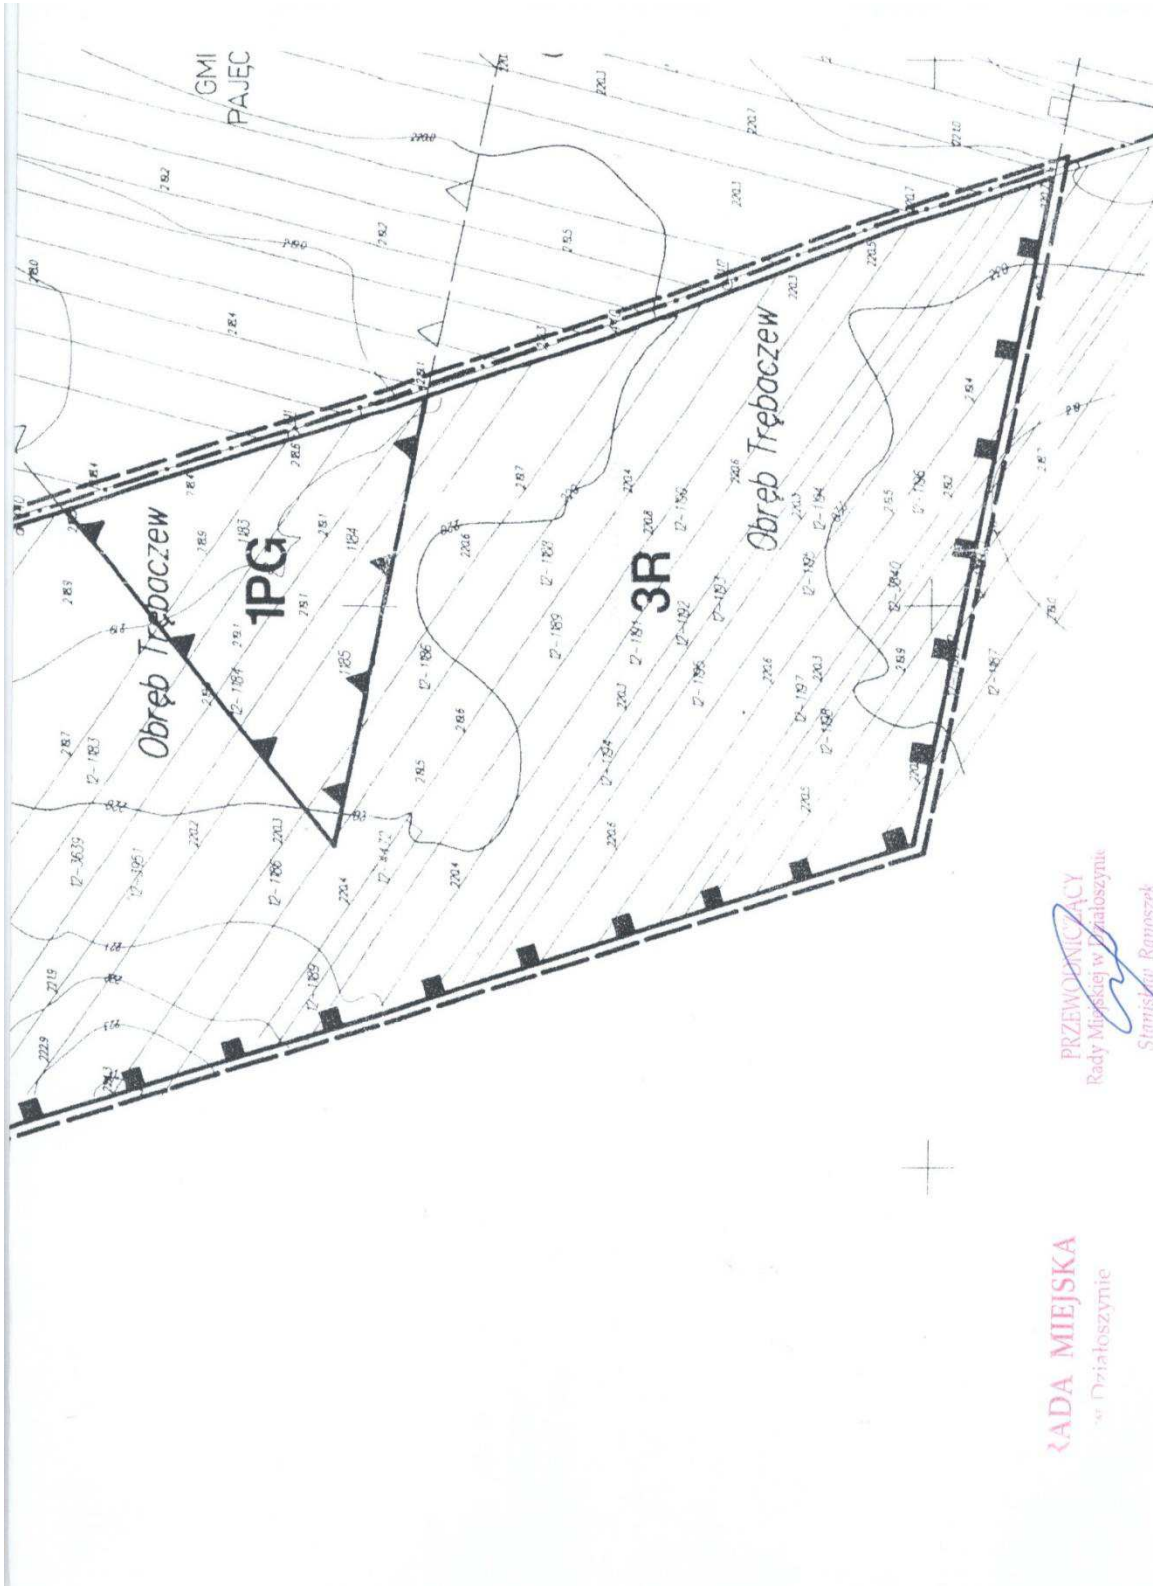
GMI
PAJĘC

Obręb Trębaczew

1PG

3R

Obręb Trębaczew

12-183
12-184
12-185
12-186
12-188
12-189
12-191
12-192
12-193
12-194
12-195
12-196
12-197
12-198
12-3639
12-3951
12-3840
12-4357
12-84/2

PRZEWODNICZĄCY
Rady Miejskiej w Działoszynie
Stanisław Banaszek

RADA MIEJSKA
w Działoszynie